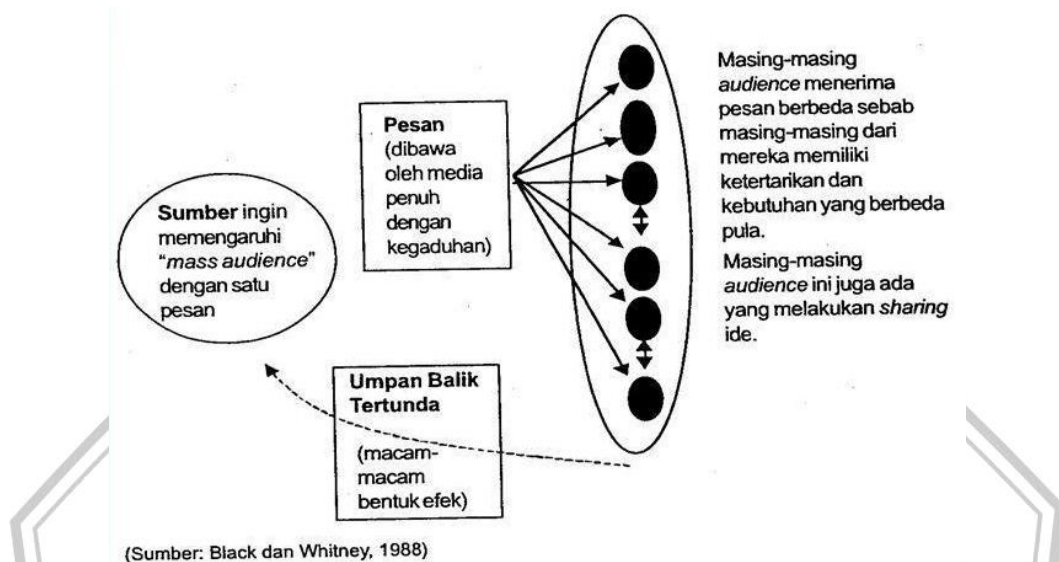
Sumber ingin memengaruhi "*mass audience*" dengan satu pesan

Pesan (dibawa oleh media penuh dengan kegaduhan)

Masing-masing *audience* menerima pesan berbeda sebab masing-masing dari mereka memiliki ketertarikan dan kebutuhan yang berbeda pula.

Masing-masing *audience* ini juga ada yang melakukan *sharing* ide.

Umpan Balik Tertunda

(macam-macam bentuk efek)

(Sumber: Black dan Whitney, 1988)